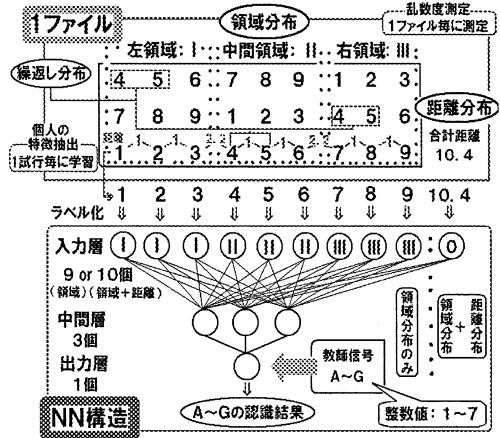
1ファイル

領域分布

乱数度測定
1ファイル毎に測定

左領域：Ⅰ　中間領域：Ⅱ　右領域：Ⅲ

繰返し分布

4　5　6　7　8　9　1　2　3

7　8　9　1　2　3　4　5　6

距離分布

個人の特徴抽出
1試行毎に学習

1　2　3　4　5　6　7　8　9

合計距離
10.4

1　2　3　4　5　6　7　8　9　10.4

ラベル化

入力層
9 or 10個
(領域)(領域＋距離)

Ⅰ　Ⅰ　Ⅰ　Ⅱ　Ⅱ　Ⅱ　Ⅲ　Ⅲ　Ⅲ　0

中間層
3個

出力層
1個

領域分布のみ

領域分布＋距離分布

教師信号
A～G

NN構造

A～Gの認識結果

整数値：1～7